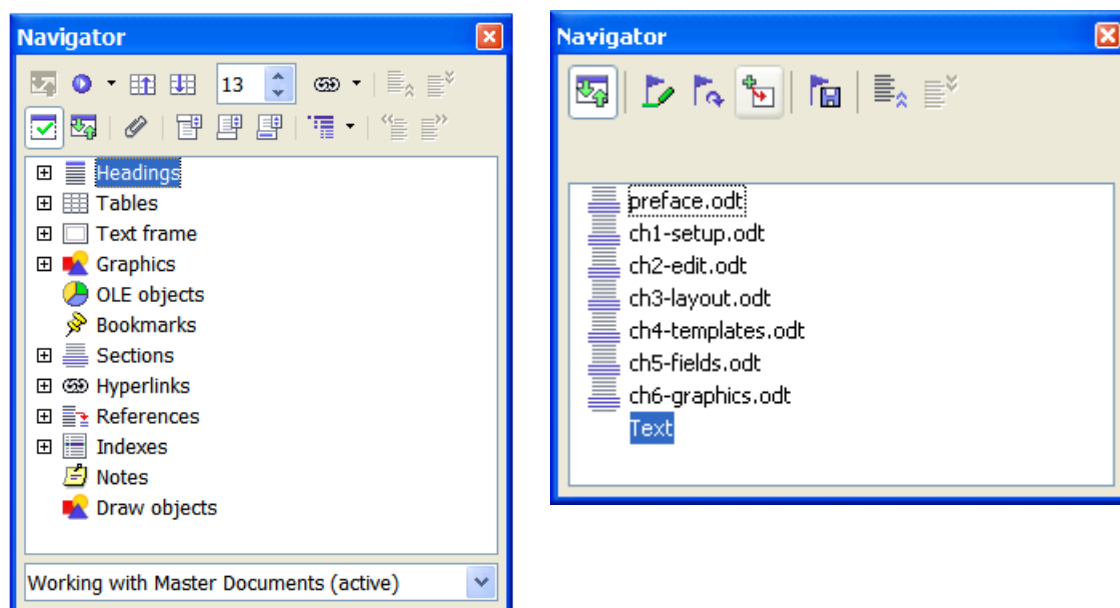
Navigator

13

Headings
Tables
Text frame
Graphics
OLE objects
Bookmarks
Sections
Hyperlinks
References
Indexes
Notes
Draw objects

Working with Master Documents (active)

Navigator

preface.odt
ch1-setup.odt
ch2-edit.odt
ch3-layout.odt
ch4-templates.odt
ch5-fields.odt
ch6-graphics.odt
Text